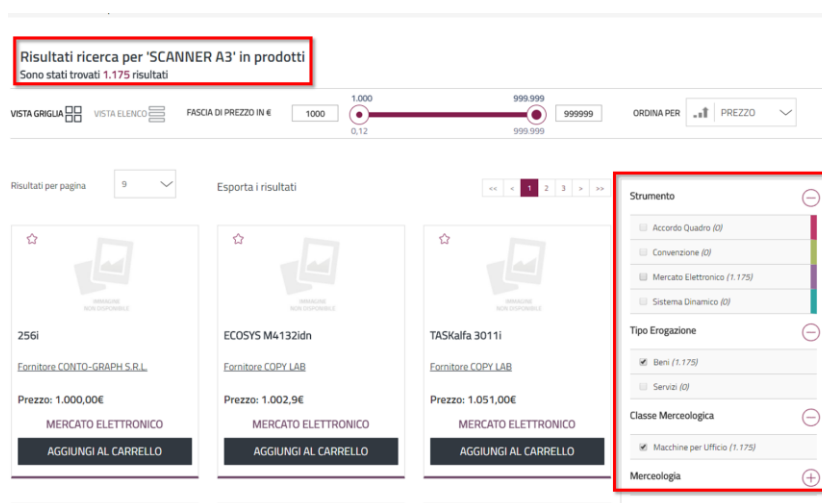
Risultati ricerca per 'SCANNER A3' in prodotti
Sono stati trovati 1.175 risultati

VISTA GRIGLIA VISTA ELENCO FASCIA DI PREZZO IN € 1000 1.000 999.999 0,12 999.999 999999 ORDINA PER PREZZO

Risultati per pagina 9 Esporta i risultati

<< < 1 2 3 > >>

IMMAGINE NON DISPONIBILE
256i
Fornitore CONTO-GRAPH S.R.L.
Prezzo: 1.000,00€
MERCATO ELETTRONICO
AGGIUNGI AL CARRELLO

IMMAGINE NON DISPONIBILE
ECOSYS M4132idn
Fornitore COPY LAB
Prezzo: 1.002,9€
MERCATO ELETTRONICO
AGGIUNGI AL CARRELLO

IMMAGINE NON DISPONIBILE
TASKalfa 3011i
Fornitore COPY LAB
Prezzo: 1.051,00€
MERCATO ELETTRONICO
AGGIUNGI AL CARRELLO

Strumento
Accordo Quadro (0)
Convenzione (0)
Mercato Elettronico (1.175)
Sistema Dinamico (0)
Tipo Erogazione
Beni (1.175)
Servizi (0)
Classe Merceologica
Macchine per Ufficio (1.175)
Merceologia